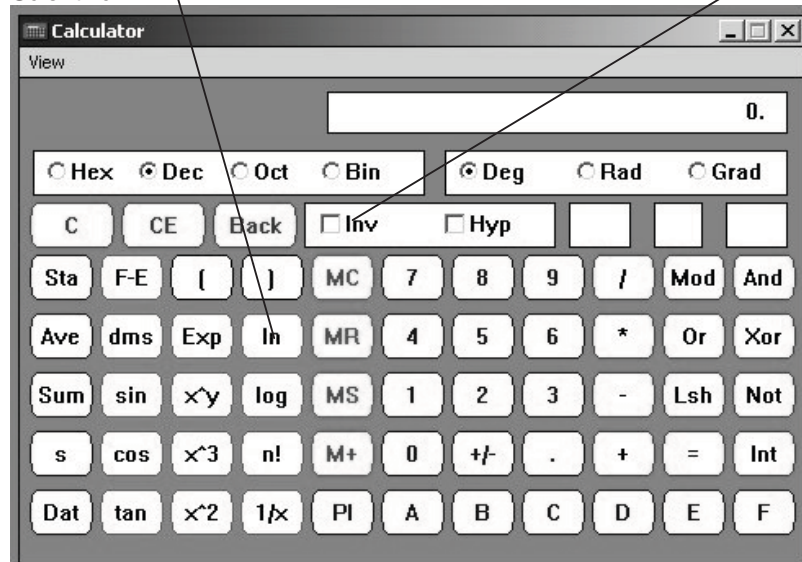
Calculator
View

0.

Hex Dec Oct Bin

Deg Rad Grad

C CE Back Inv Hyp

Sta F-E ( ) MC 7 8 9 / Mod And

Ave dms Exp ln MR 4 5 6 * Or Xor

Sum sin x^y log MS 1 2 3 - Lsh Not

s cos x^3 n! M+ 0 +/- . + = Int

Dat tan x^2 1/x PI A B C D E F